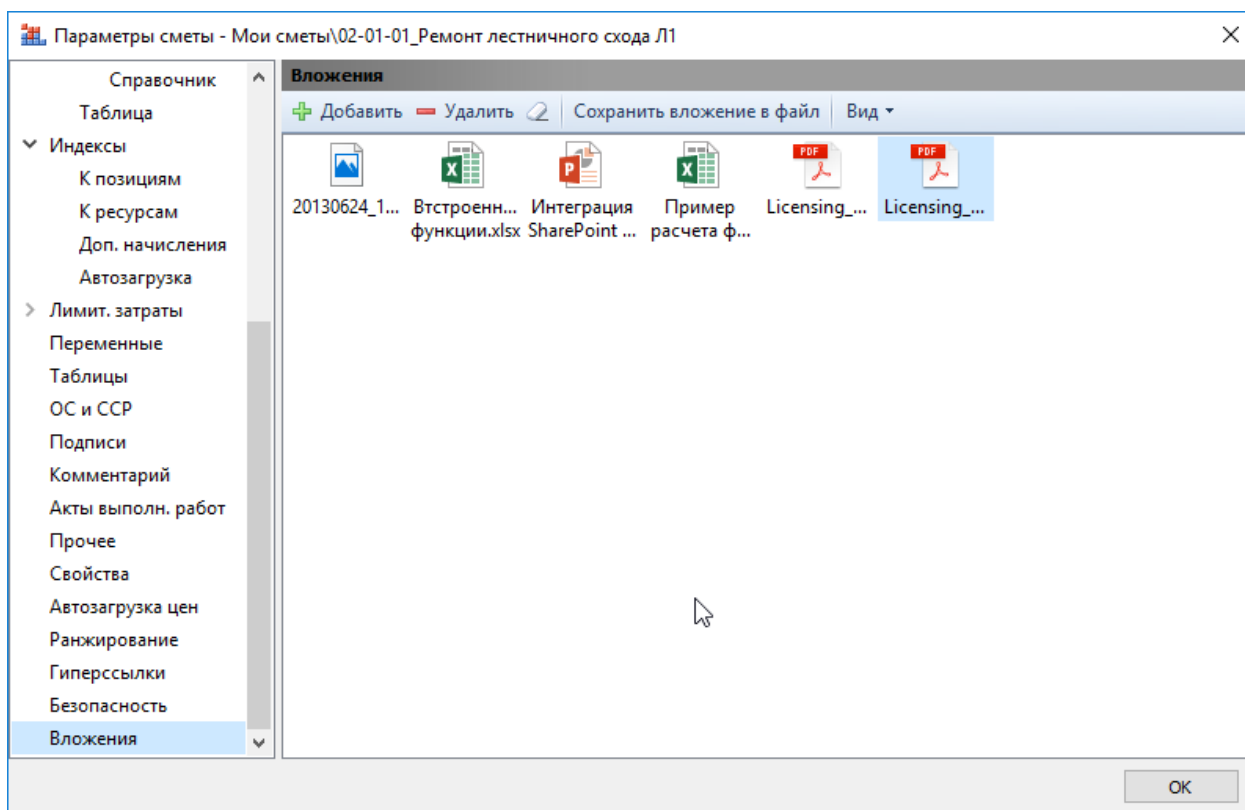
Параметры сметы - Мои сметы\02-01-01_Ремонт лестничного схода Л1

Справочник
Таблица
Индексы
К позициям
К ресурсам
Доп. начисления
Автозагрузка
Лимит. затраты
Переменные
Таблицы
ОС и ССР
Подписи
Комментарий
Акты выполн. работ
Прочее
Свойства
Автозагрузка цен
Ранжирование
Гиперссылки
Безопасность
Вложения

Вложения

Добавить
Удалить
Сохранить вложение в файл
Вид

20130624_1...
Встроенн... функции.xlsx
Интеграция SharePoint ...
Пример расчета ф...
PDF
Licensing_...
PDF
Licensing_...

OK